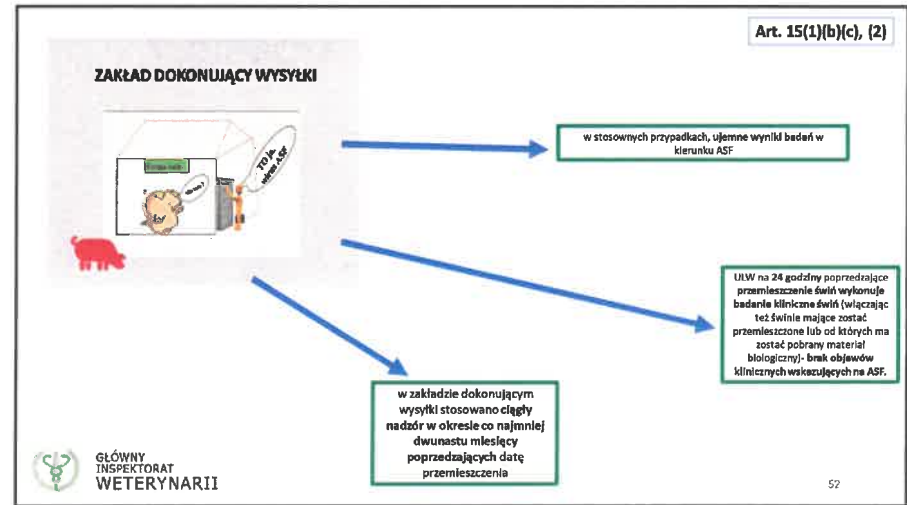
Art. 15(1)(b)(c), (2)

ZAKŁAD DOKONUJĄCY WYSYŁKI

TO ja, wirus ASF

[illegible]

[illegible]

w stosownych przypadkach, ujemne wyniki badań w kierunku ASF

ULW na 24 godziny poprzedzające przemieszczenie świń wykonuje badanie kliniczne świń (włączając też świnie mające zostać przemieszczone lub od których ma zostać pobrany materiał biologiczny)- brak objawów klinicznych wskazujących na ASF.

w zakładzie dokonującym wysyłki stosowano ciągły nadzór w okresie co najmniej dwunastu miesięcy poprzedzających datę przemieszczenia

GŁÓWNY INSPEKTORAT WETERYNARII

52